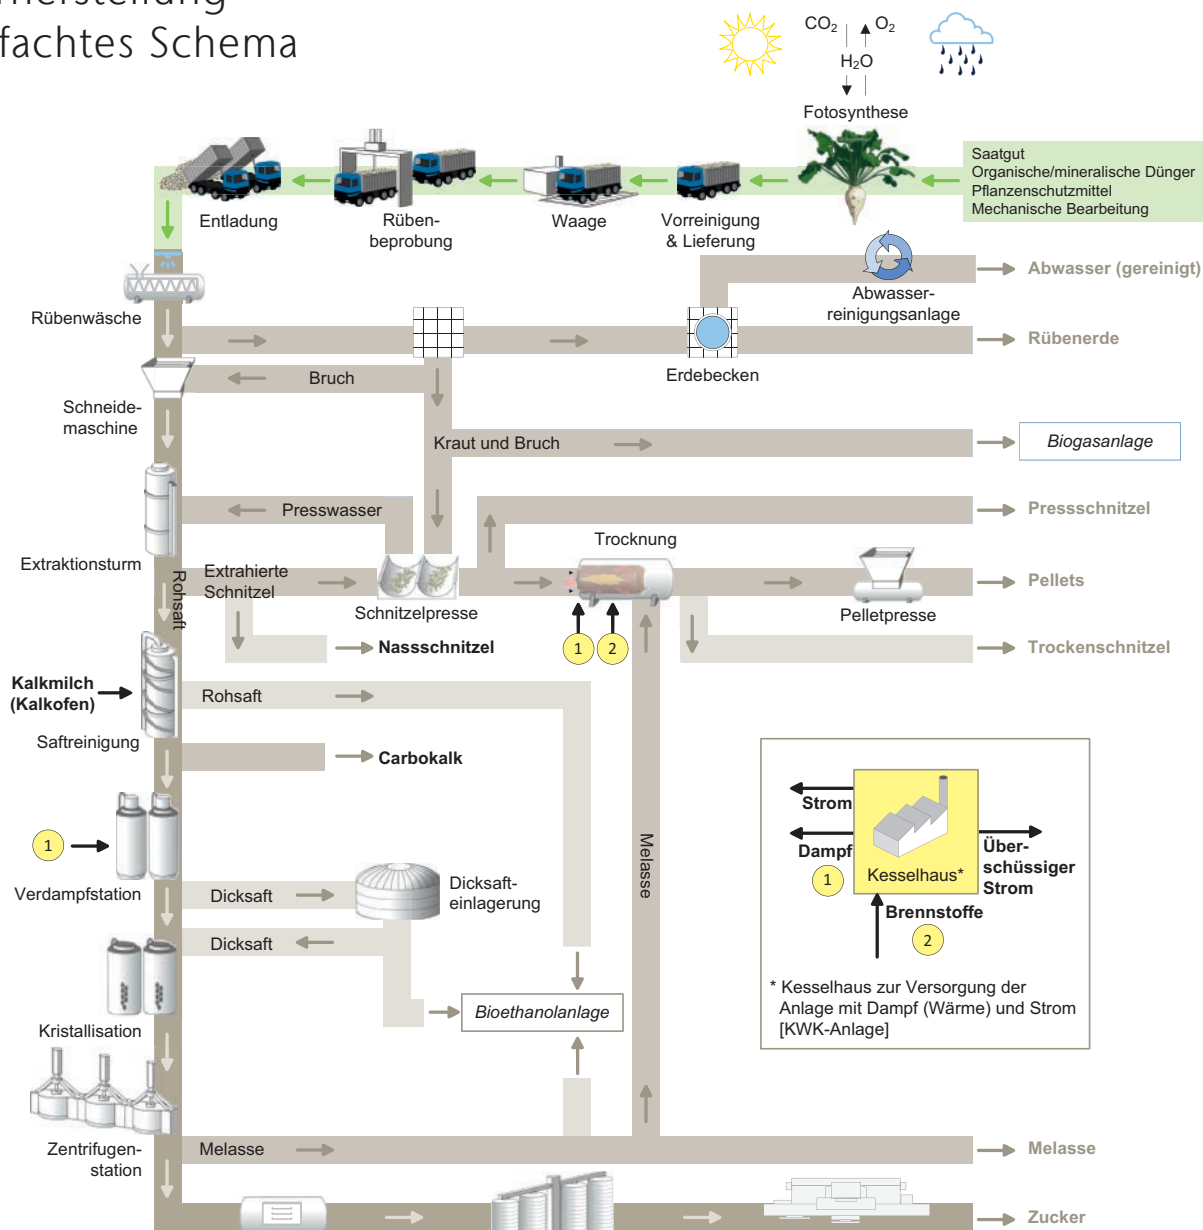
fachtes Schema

$CO_2$ $O_2$
$H_2O$
Fotosynthese

Saatgut
Organische/mineralische Dünger
Pflanzenschutzmittel
Mechanische Bearbeitung

Entladung
Rüben-beprobung
Waage
Vorreinigung & Lieferung

Rübenwäsche
Abwasser-reinigungsanlage
Abwasser (gereinigt)
Erdebecken
Rübenerde
Bruch
Schneide-maschine
Kraut und Bruch
Biogasanlage
Presswasser
Pressschnitzel
Extraktionsturm
Trocknung
Extrahierte Schnitzel
Schnitzelpresse
Pelletpresse
Pellets
Rohsaft
Nassschnitzel
1 2
Trockenschnitzel
Kalkmilch (Kalkofen)
Rohsaft
Saftreinigung
Carbokalk
Strom
Dampf
1
Kesselhaus*
Über-schüssiger Strom
Brennstoffe
2
Melasse
1
Verdampfstation
Dicksaft
Dicksaft-einlagerung
Dicksaft
Kristallisation
Bioethanolanlage
* Kesselhaus zur Versorgung der Anlage mit Dampf (Wärme) und Strom [KWK-Anlage]
Zentrifugen-station
Melasse
Melasse
Zucker